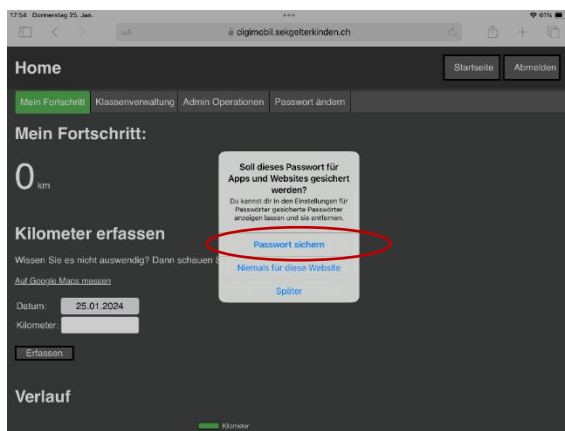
17:54 Donnerstag 25. Jan.

81%

AA

digimobil.sekgelterkinden.ch

Home

Startseite

Abmelden

Mein Fortschritt

Klassenverwaltung

Admin Operationen

Passwort ändern

Mein Fortschritt:

0 km

Kilometer erfassen

Wissen Sie es nicht auswendig? Dann schauen S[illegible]

Auf Google Maps messen

Datum: 25.01.2024

Kilometer:

Erfassen

Verlauf

Kilometer

Soll dieses Passwort für Apps und Websites gesichert werden?

Du kannst dir in den Einstellungen für Passwörter gesicherte Passwörter anzeigen lassen und sie entfernen.

Passwort sichern

Niemals für diese Website

Später